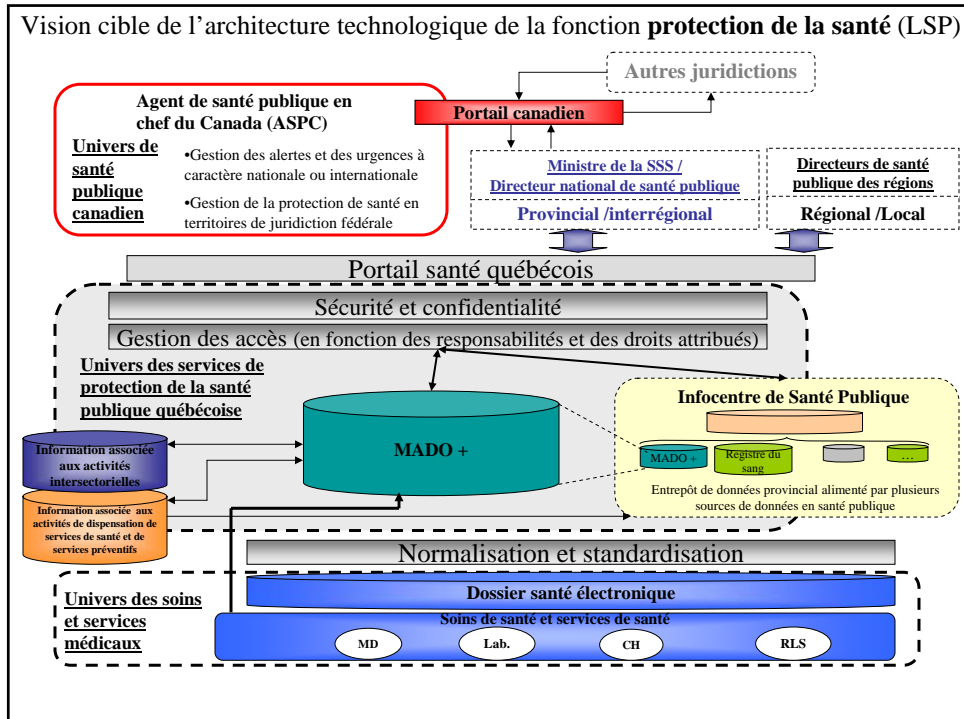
Vision cible de l'architecture technologique de la fonction **protection de la santé** (LSP)

Autres juridictions

Portail canadien

Agent de santé publique en chef du Canada (ASPC)

Univers de santé publique canadien

•Gestion des alertes et des urgences à caractère nationale ou internationale

•Gestion de la protection de santé en territoires de juridiction fédérale

Ministre de la SSS / Directeur national de santé publique

Provincial /interrégional

Directeurs de santé publique des régions

Régional /Local

Portail santé québécois

Sécurité et confidentialité

Gestion des accès (en fonction des responsabilités et des droits attribués)

Univers des services de protection de la santé publique québécoise

Information associée aux activités intersectorielles

Information associée aux activités de dispensation de services de santé et de services préventifs

MADO +

Infocentre de Santé Publique

MADO +

Registre du sang

...

Entrepôt de données provincial alimenté par plusieurs sources de données en santé publique

Normalisation et standardisation

Univers des soins et services médicaux

Dossier santé électronique

Soins de santé et services de santé

MD

Lab.

CH

RLS